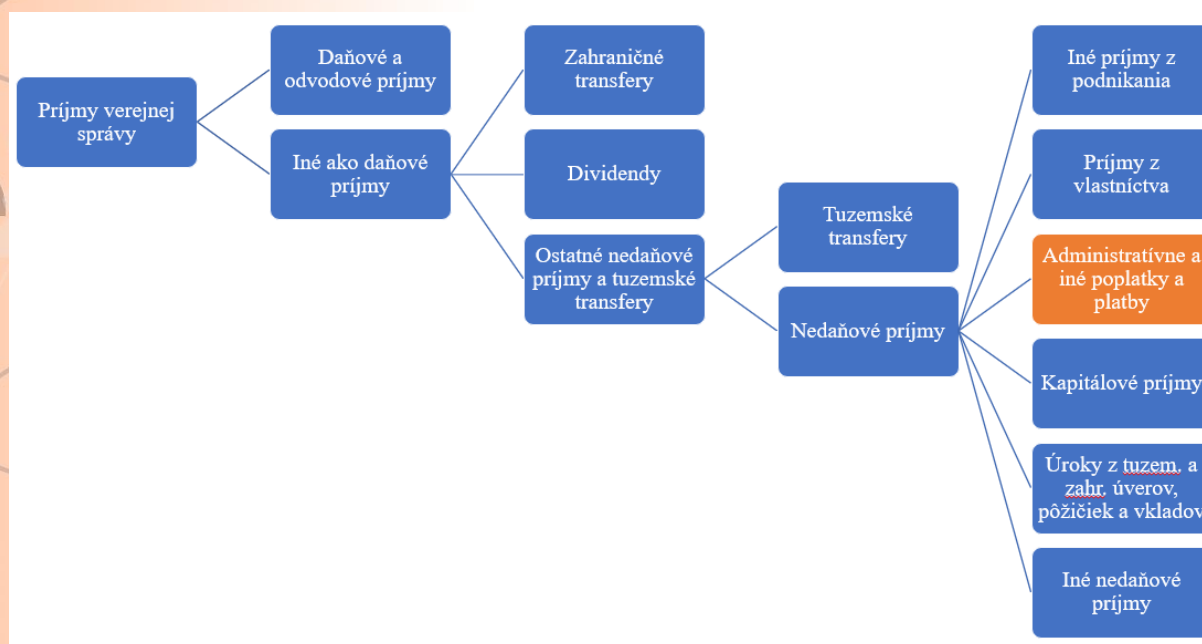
Príjmy verejnej správy

Daňové a odvodové príjmy

Iné ako daňové príjmy

Zahraničné transfery

Dividendy

Ostatné nedaňové príjmy a tuzemské transfery

Tuzemské transfery

Nedaňové príjmy

Iné príjmy z podnikania

Príjmy z vlastníctva

Administratívne a iné poplatky a platby

Kapitálové príjmy

Úroky z tuzem. a zahr. úverov, pôžičiek a vkladov

Iné nedaňové príjmy